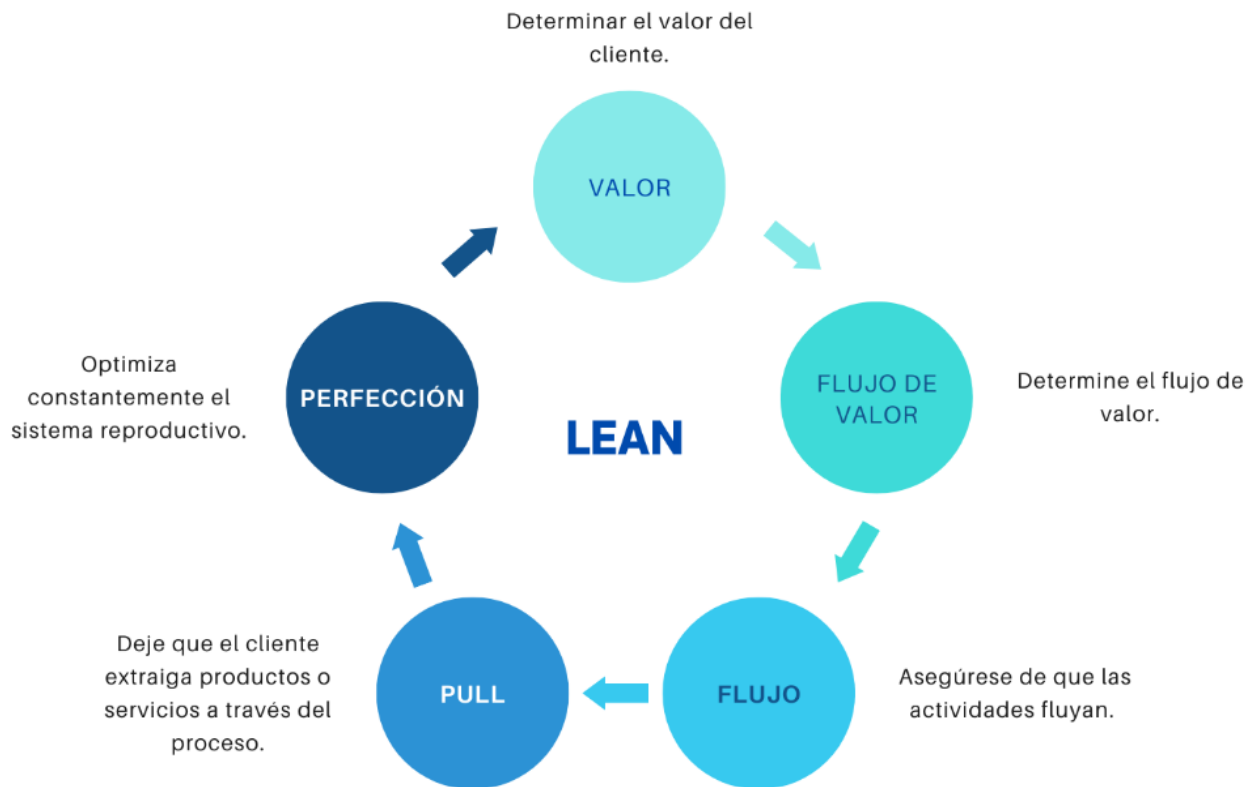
Determinar el valor del cliente.

VALOR

FLUJO DE VALOR

Determine el flujo de valor.

FLUJO

Asegúrese de que las actividades fluyan.

PULL

Deje que el cliente extraiga productos o servicios a través del proceso.

PERFECCIÓN

Optimiza constantemente el sistema reproductivo.

LEAN